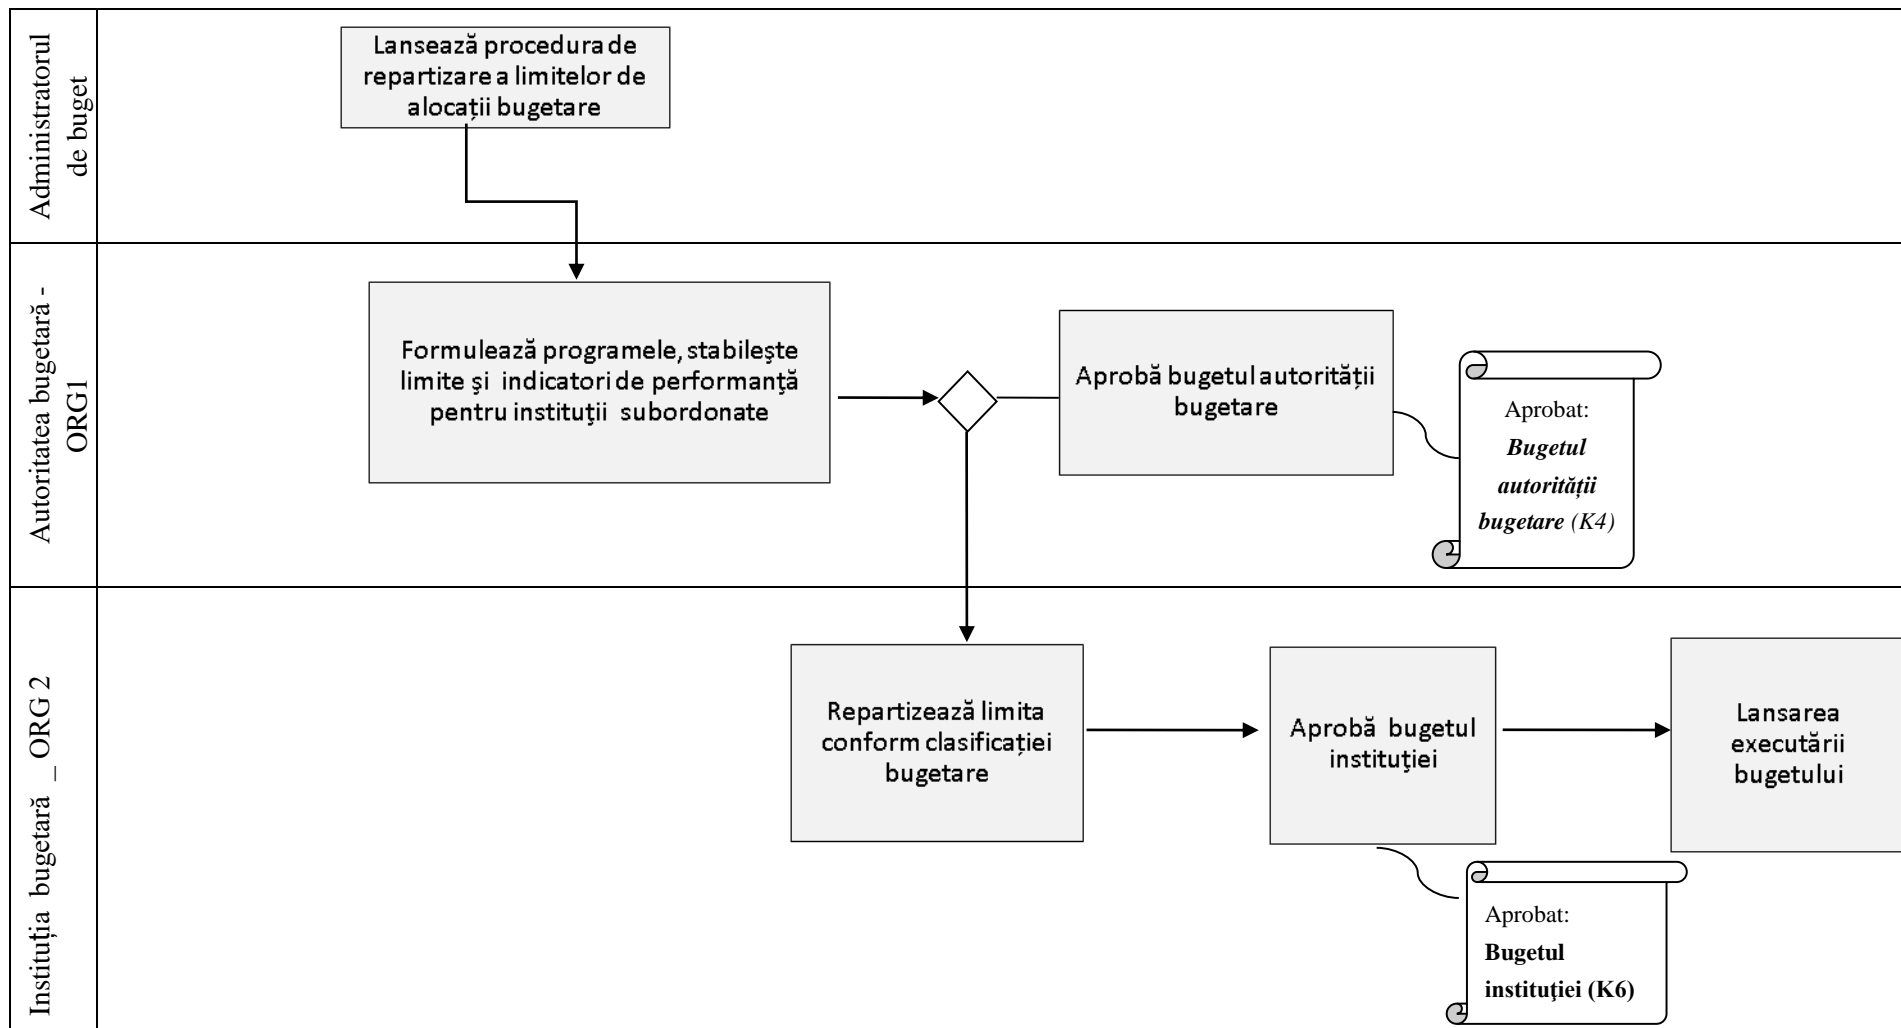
Administratorul de buget

Lansează procedura de repartizare a limitelor de alocații bugetare

Autoritatea bugetară - ORG1

Formulează programele, stabileşte limite şi indicatori de performanţă pentru instituţii subordonate

Aprobă bugetul autorității bugetare

Aprobat:
***Bugetul autorității bugetare*** *(K4)*

Instituția bugetară _ ORG 2

Repartizează limita conform clasificației bugetare

Aprobă bugetul instituției

Lansarea executării bugetului

Aprobat:
**Bugetul instituției (K6)**